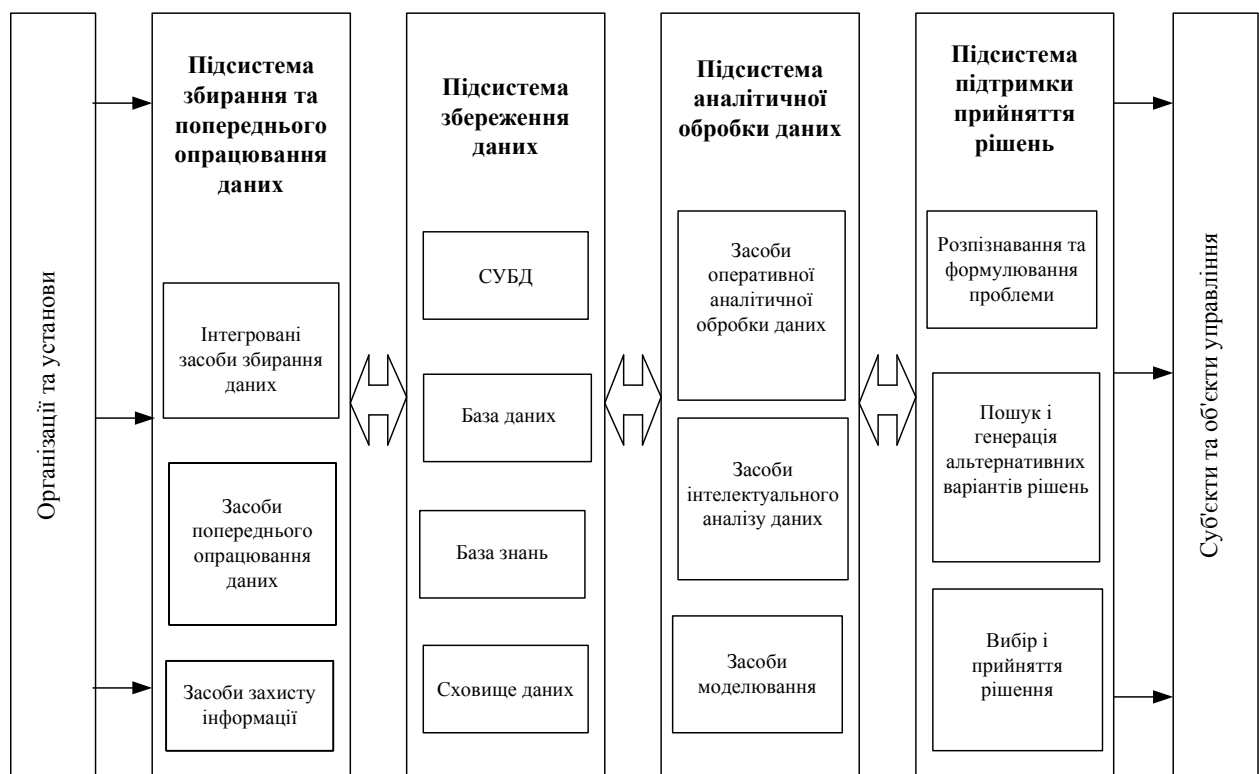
Організації та установи

Підсистема збирання та попереднього опрацювання даних

Інтегровані засоби збирання даних

Засоби попереднього опрацювання даних

Засоби захисту інформації

Підсистема збереження даних

СУБД

База даних

База знань

Сховище даних

Підсистема аналітичної обробки даних

Засоби оперативної аналітичної обробки даних

Засоби інтелектуального аналізу даних

Засоби моделювання

Підсистема підтримки прийняття рішень

Розпізнавання та формулювання проблеми

Пошук і генерація альтернативних варіантів рішень

Вибір і прийняття рішення

Суб'єкти та об'єкти управління